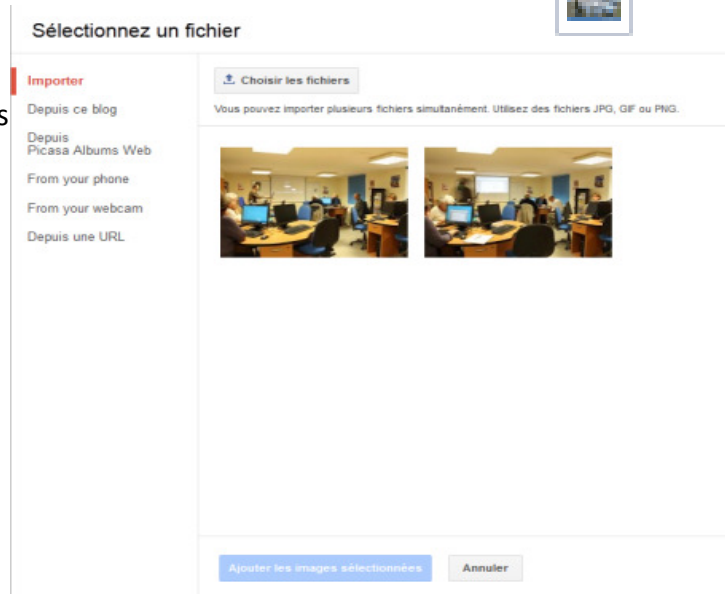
Sélectionnez un fichier

Importer

Depuis ce blog

Depuis Picasa Albums Web

From your phone

From your webcam

Depuis une URL

Choisir les fichiers

Vous pouvez importer plusieurs fichiers simultanément. Utilisez des fichiers JPG, GIF ou PNG.

Ajouter les images sélectionnées

Annuler